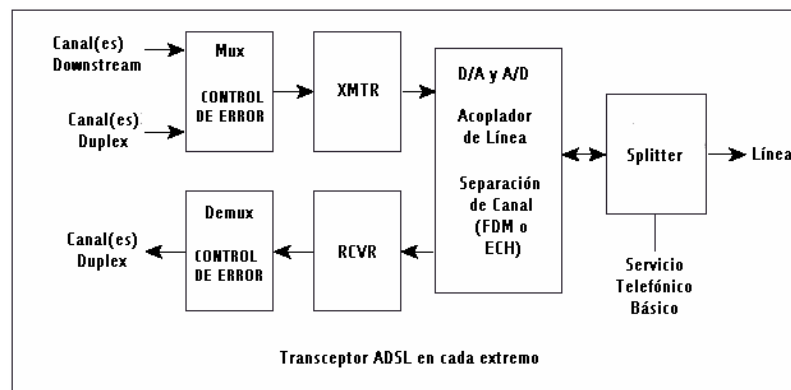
Canal(es) Downstream

Canal(es) Duplex

Mux

CONTROL DE ERROR

XMTR

D/A y A/D

Acoplador de Línea

Separación de Canal (FDM o ECH)

Splitter

Línea

Canal(es) Duplex

Demux

CONTROL DE ERROR

RCVR

Servicio Telefónico Básico

Transceptor ADSL en cada extremo